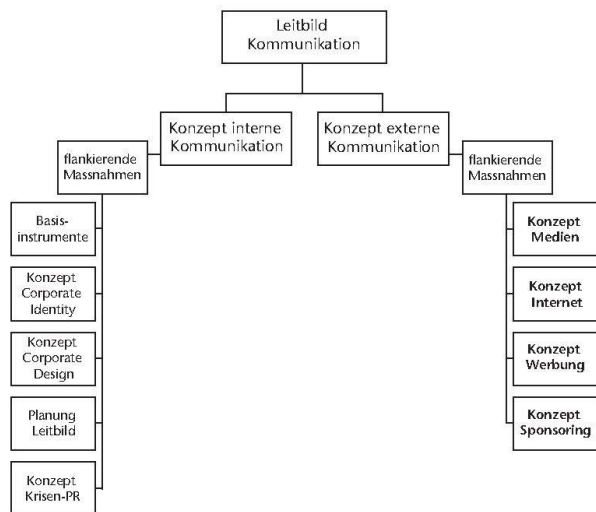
Leitbild Kommunikation

Konzept interne Kommunikation

Konzept externe Kommunikation

flankierende Massnahmen

Basisinstrumente

Konzept Corporate Identity

Konzept Corporate Design

Planung Leitbild

Konzept Krisen-PR

flankierende Massnahmen

**Konzept Medien**

**Konzept Internet**

**Konzept Werbung**

**Konzept Sponsoring**